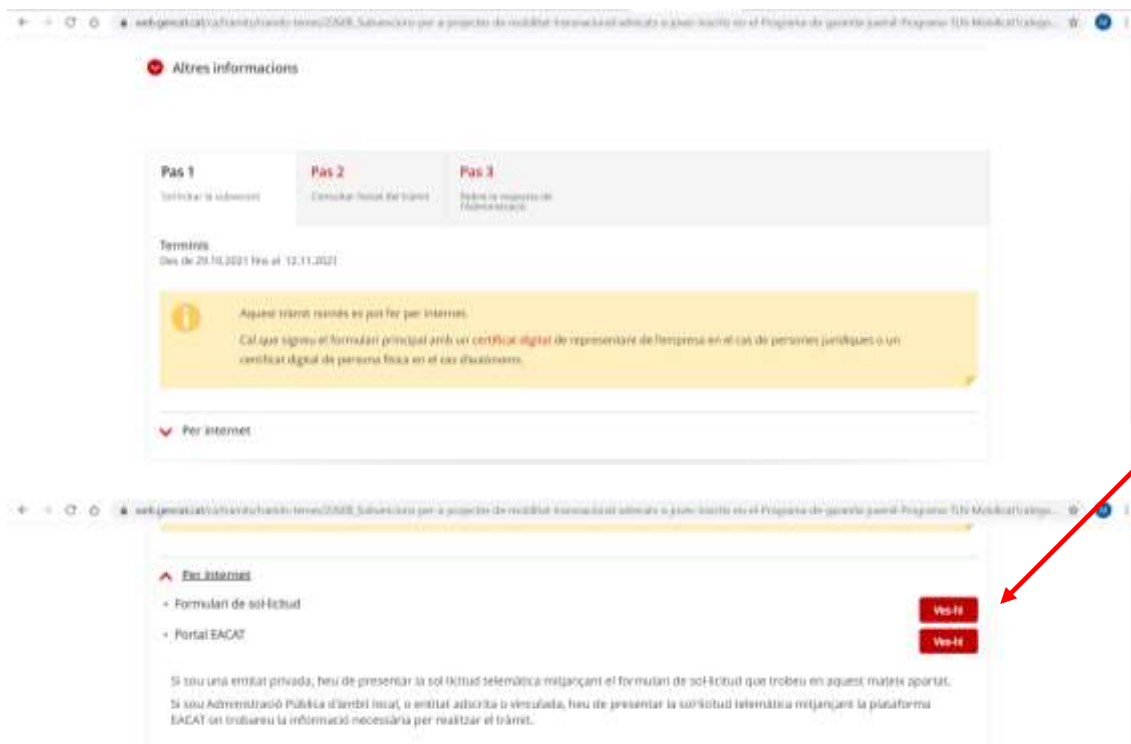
web.gencat.cat/ca/tramits/tramits-temes/20608_Subvencions-per-a-projectes-de-mobilitat-transnacional-adreçats-a-joves-inscrits-en-el-Programa-de-garantia-juvenil-Programa-TLN-Mobilicat?category...

Altres informacions

Pas 1
Sol·licitar la subvenció

Pas 2
Consultar l'estat del tràmit

Pas 3
Rebre la resposta de l'Administració

Terminis
Des de 29.10.2021 fins al 12.11.2021

Aquest tràmit només es pot fer per internet.

Cal que signeu el formulari principal amb un certificat digital de representant de l'empresa en el cas de persones jurídiques o un certificat digital de persona física en el cas d'autònoms.

Per internet

web.gencat.cat/ca/tramits/tramits-temes/20608_Subvencions-per-a-projectes-de-mobilitat-transnacional-adreçats-a-joves-inscrits-en-el-Programa-de-garantia-juvenil-Programa-TLN-Mobilicat?catego...

Per internet

• Formulari de sol·licitud
Ves-hi

• Portal EACAT
Ves-hi

Si sou una entitat privada, heu de presentar la sol·licitud telemàtica mitjançant el formulari de sol·licitud que trobeu en aquest mateix apartat.

Si sou Administració Pública d'àmbit local, o entitat adscrita o vinculada, heu de presentar la sol·licitud telemàtica mitjançant la plataforma EACAT on trobareu la informació necessària per realitzar el tràmit.